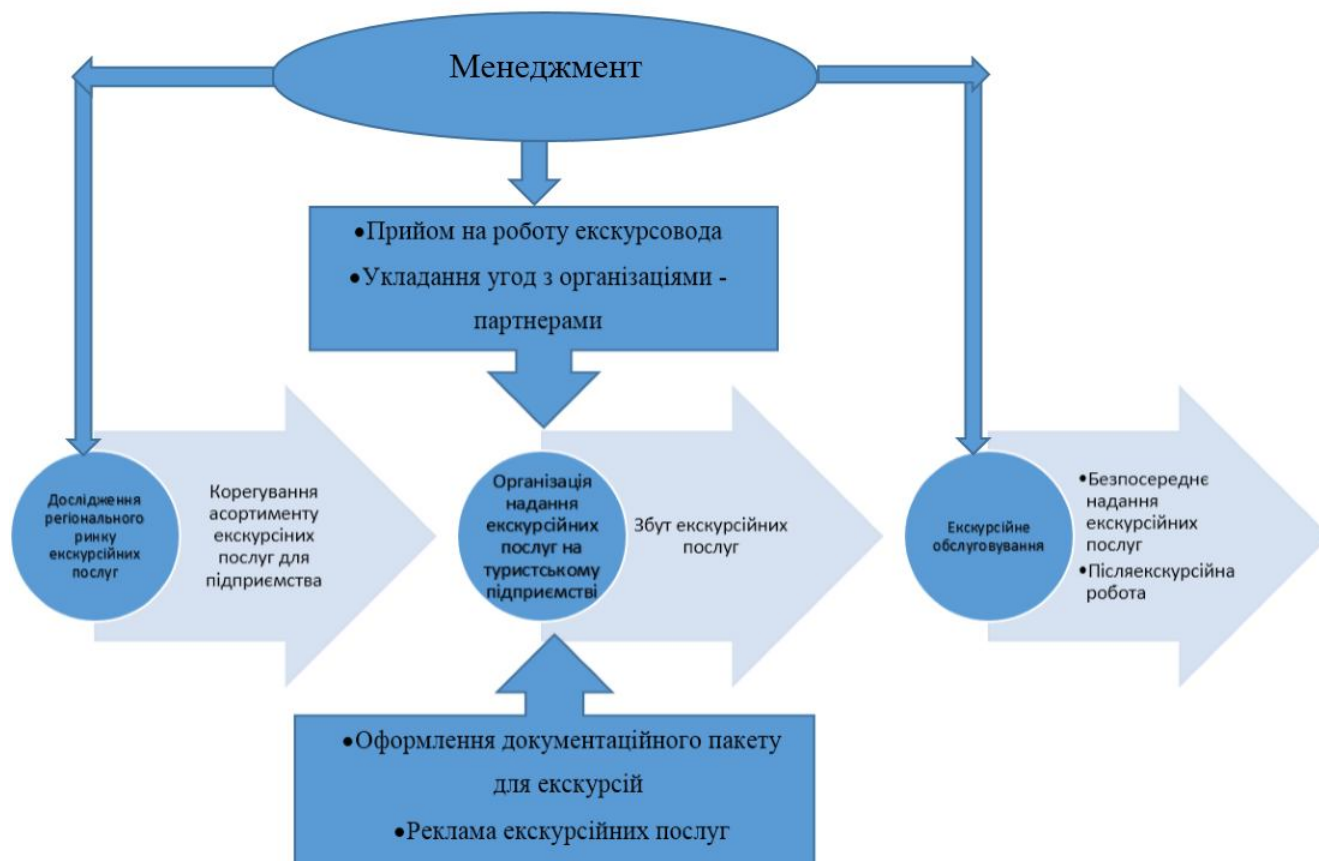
Менеджмент

•Прийом на роботу екскурсовода
•Укладання угод з організаціями - партнерами

Дослідження регіонального ринку екскурсійних послуг

Корегування асортименту екскурсійних послуг для підприємства

Організація надання екскурсійних послуг на туристському підприємстві

Збут екскурсійних послуг

Екскурсійне обслуговування

•Безпосереднє надання екскурсійних послуг
•Післяекскурсійна робота

•Оформлення документаційного пакету для екскурсій
•Реклама екскурсійних послуг